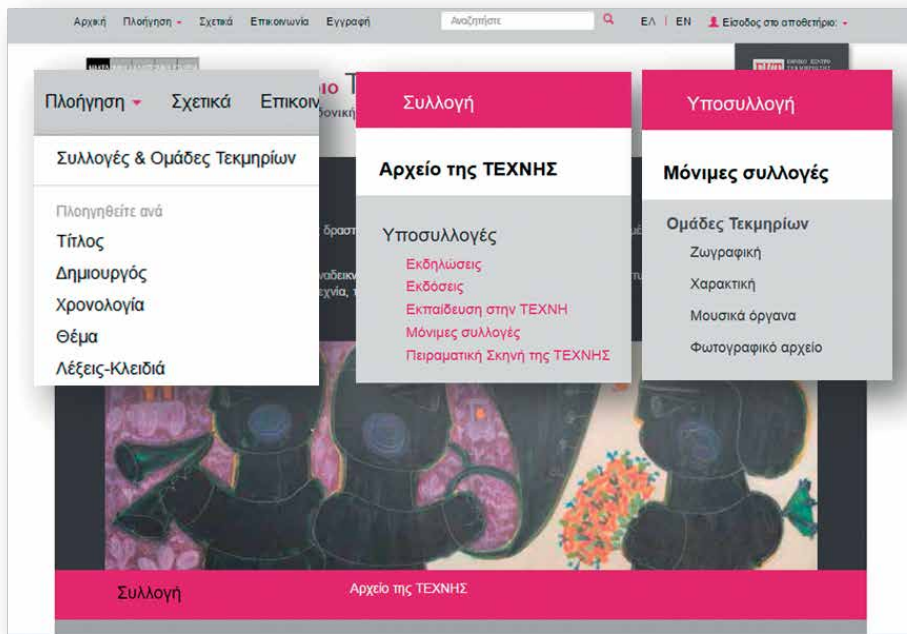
Αρχική Πλοήγηση Σχετικά Επικοινωνία Εγγραφή Αναζητήστε ΕΛ | EN Είσοδος στο αποθετήριο:

Πλοήγηση Σχετικά Επικοιν

Συλλογές & Ομάδες Τεκμηρίων

Πλοηγηθείτε ανά
Τίτλος
Δημιουργός
Χρονολογία
Θέμα
Λέξεις-Κλειδιά

Συλλογή

Αρχείο της ΤΕΧΝΗΣ

Υποσυλλογές
Εκδηλώσεις
Εκδόσεις
Εκπαίδευση στην ΤΕΧΝΗ
Μόνιμες συλλογές
Πειραματική Σκηνή της ΤΕΧΝΗΣ

Υποσυλλογή

Μόνιμες συλλογές

Ομάδες Τεκμηρίων
Ζωγραφική
Χαρακτική
Μουσικά όργανα
Φωτογραφικό αρχείο

Συλλογή Αρχείο της ΤΕΧΝΗΣ